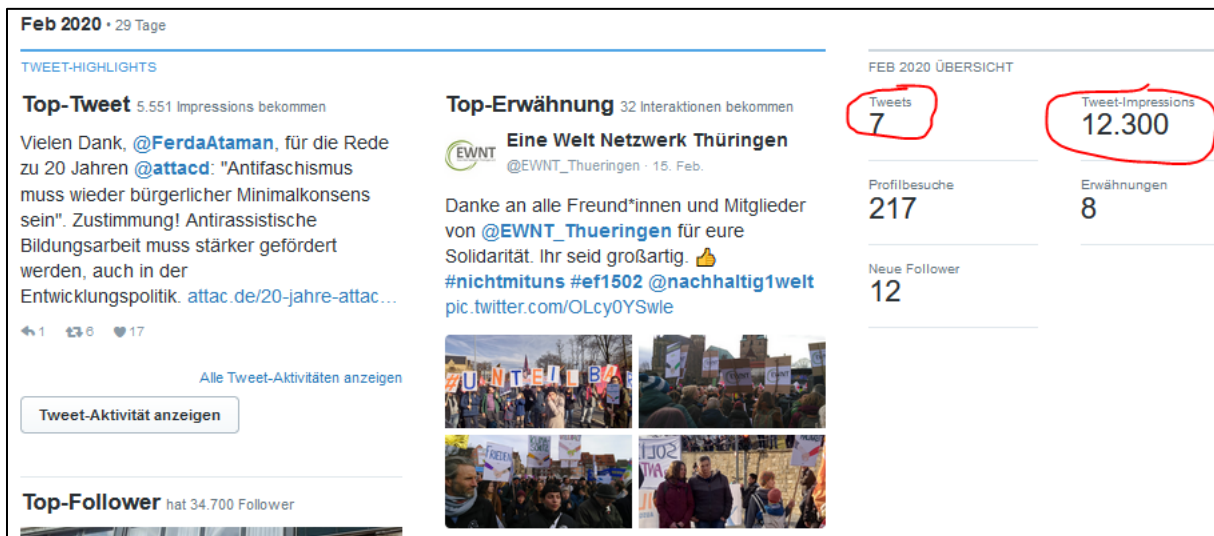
Feb 2020 • 29 Tage

TWEET-HIGHLIGHTS

Top-Tweet 5.551 Impressions bekommen

Vielen Dank, @FerdaAtaman, für die Rede zu 20 Jahren @attacd: "Antifaschismus muss wieder bürgerlicher Minimalkonsens sein". Zustimmung! Antirassistische Bildungsarbeit muss stärker gefördert werden, auch in der Entwicklungspolitik. attac.de/20-jahre-attac…

1 6 17

Alle Tweet-Aktivitäten anzeigen

Tweet-Aktivität anzeigen

Top-Follower hat 34.700 Follower

Top-Erwähnung 32 Interaktionen bekommen

EWNT

Eine Welt Netzwerk Thüringen
@EWNT_Thueringen · 15. Feb.

Danke an alle Freund*innen und Mitglieder von @EWNT_Thueringen für eure Solidarität. Ihr seid großartig. 👍 #nichtmituns #ef1502 @nachhaltig1welt pic.twitter.com/OLcy0YSwle

#UNTEILBA

EWNT

FRIEDEN

SOLI

FEB 2020 ÜBERSICHT

Tweets
7

Tweet-Impressions
12.300

Profilbesuche
217

Erwähnungen
8

Neue Follower
12